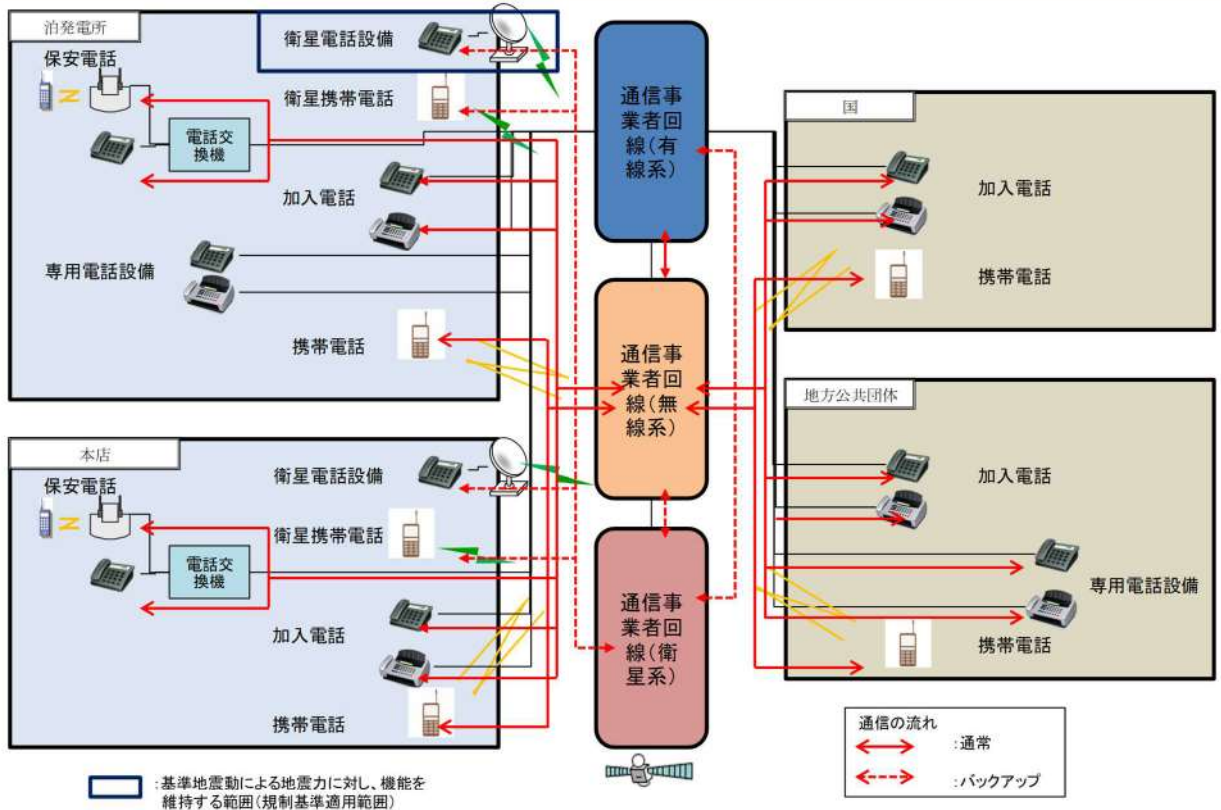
泊発電所

保安電話

衛星電話設備

衛星携帯電話

電話交換機

加入電話

専用電話設備

携帯電話

本店

保安電話

衛星電話設備

衛星携帯電話

電話交換機

加入電話

携帯電話

通信事業者回線(有線系)

通信事業者回線(無線系)

通信事業者回線(衛星系)

国

加入電話

携帯電話

地方公共団体

加入電話

専用電話設備

携帯電話

通信の流れ

:通常

:バックアップ

:基準地震動による地震力に対し、機能を維持する範囲(規制基準適用範囲)